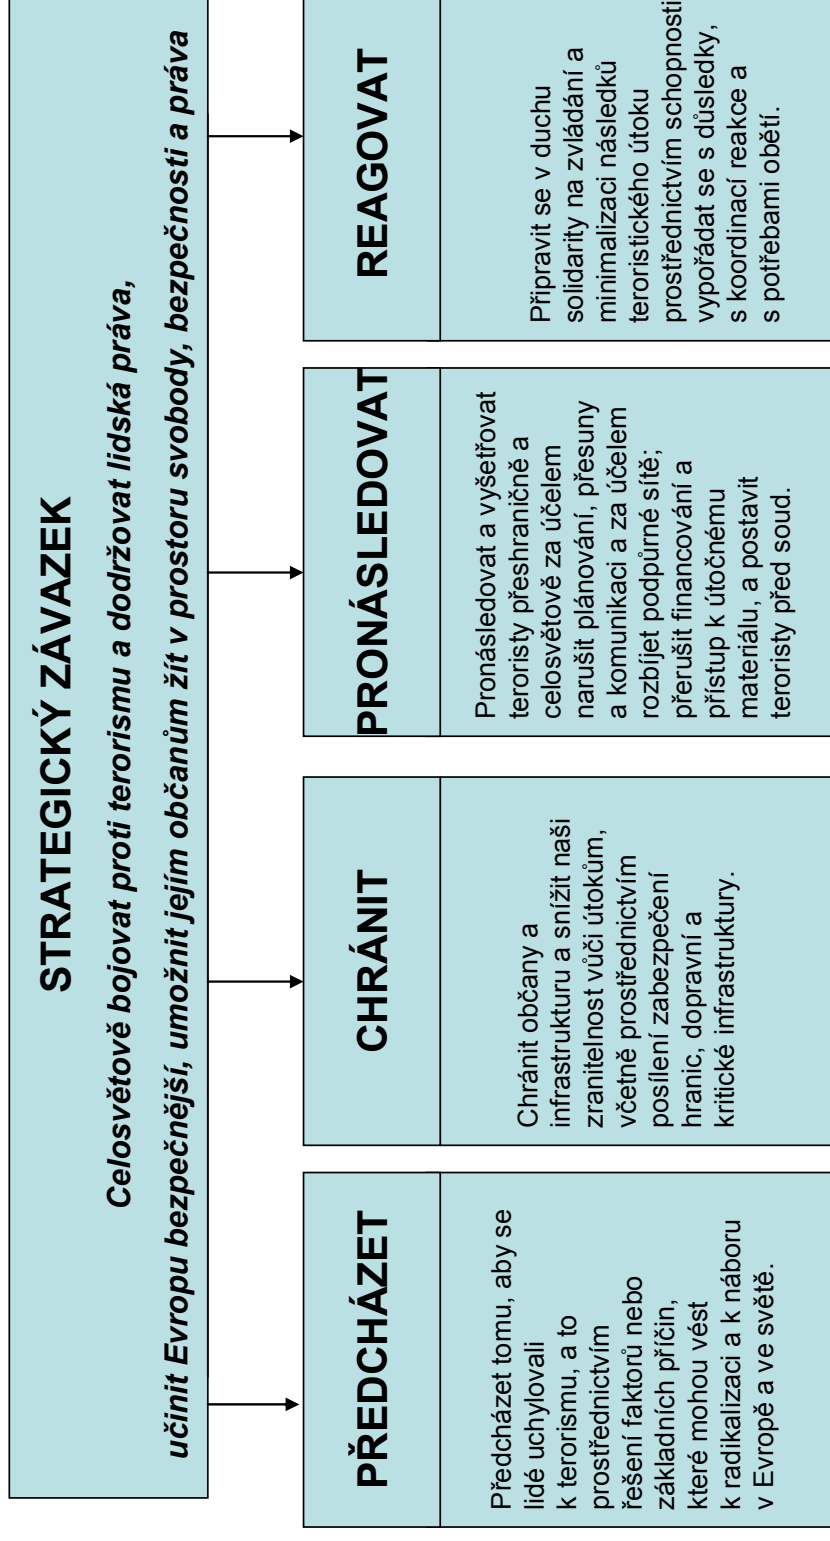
STRATEGICKÝ ZÁVAZEK

Celosvětově bojovat proti terorismu a dodržovat lidská práva, učinit Evropu bezpečnější, umožnit jejím občanům žít v prostoru svobody, bezpečnosti a práva

PŘEDCHÁZET

Předcházet tomu, aby se lidé uchylovali k terorismu, a to prostřednictvím řešení faktorů nebo základních příčin, které mohou vést k radikalizaci a k náboru v Evropě a ve světě.

CHRÁNIT

Chránit občany a infrastrukturu a snížit naši zranitelnost vůči útokům, včetně prostřednictvím posílení zabezpečení hranic, dopravní a kritické infrastruktury.

PRONÁSLEDOVAT

Pronásledovat a vyšetřovat teroristy přeshraničně a celosvětově za účelem narušit plánování, přesuny a komunikaci a za účelem rozbíjet podpůrné sítě; přerušit financování a přístup k útočnému materiálu, a postavit teroristy před soud.

REAGOVAT

Připravit se v duchu solidarity na zvládání a minimalizaci následků teroristického útoku prostřednictvím schopnosti vypořádat se s důsledky, s koordinací reakce a s potřebami obětí.